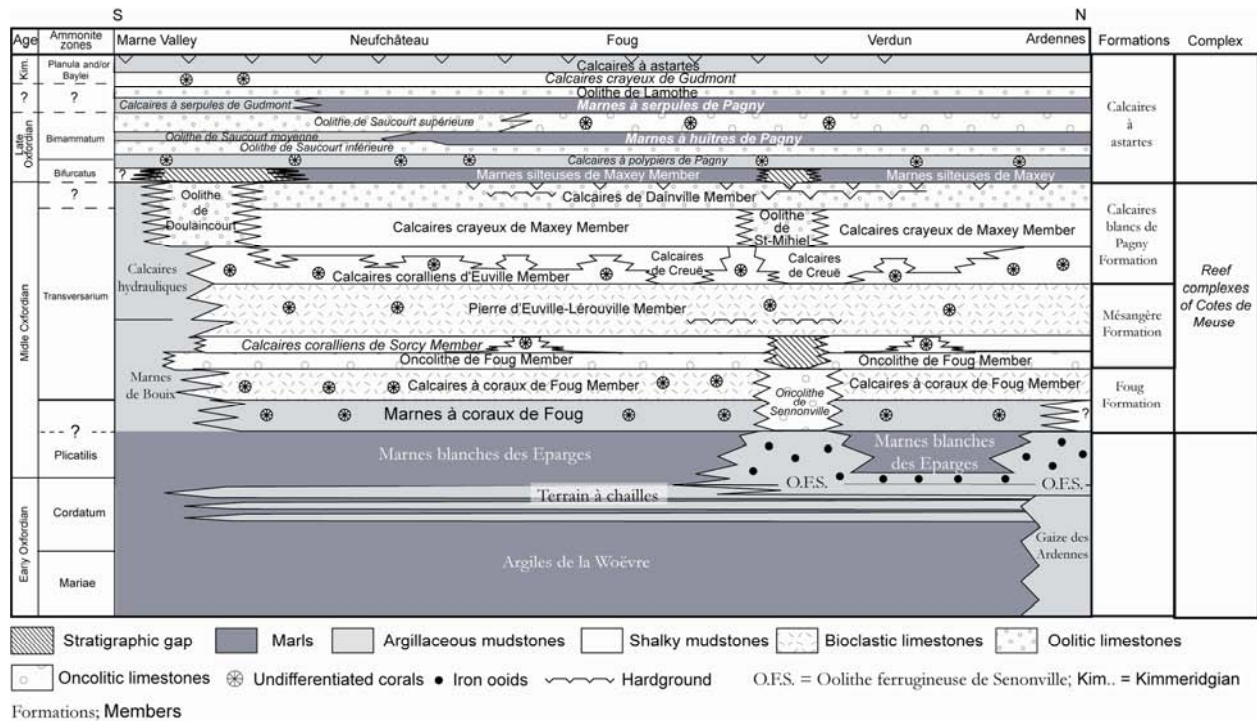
S

N

| Age | Ammonite zones | Marne Valley | Neufchâteau | Foug | Verdun | Ardennes | Formations | Complex |
|---|---|---|---|---|---|---|---|---|

Kim. Planula and/or Baylei

Calcaires à astartes

Calcaires crayeux de Gudmont

? ?

Oolithe de Lamothe

Calcaires à serpules de Gudmont

Marnes à serpules de Pagny

Late Oxfordian

Bimammatum

Oolithe de Saucourt supérieure

Oolithe de Saucourt moyenne

Marnes à huîtres de Pagny

Oolithe de Saucourt inférieure

Bifurcatus

Calcaires à polypiers de Pagny

?

Marnes silteuses de Maxey Member

Marnes silteuses de Maxey

Calcaires à astartes

?

Oolithe de Doulaincourt

Calcaires de Dainville Member

Oolithe de St-Mihiel

Calcaires crayeux de Maxey Member

Calcaires crayeux de Maxey Member

Calcaires blancs de Pagny Formation

Calcaires hydrauliques

Calcaires coralliens d'Euville Member

Calcaires de Creuë

Calcaires de Creuë

Midle Oxfordian

Transversarium

Pierre d'Euville-Lérouville Member

Mésangère Formation

Reef complexes of Cotes de Meuse

Calcaires coralliens de Sorcy Member

Oncolithe de Foug Member

Oncolithe de Foug Member

Marnes de Bouix

Calcaires à coraux de Foug Member

Oncolithe de Sennonville

Calcaires à coraux de Foug Member

Foug Formation

Marnes à coraux de Foug

?

?

Plicatilis

Marnes blanches des Eparges

Marnes blanches des Eparges

O.F.S.

O.F.S.

Eary Oxfordian

Cordatum

Terrain à chailles

Mariae

Argiles de la Woëvre

Gaize des Ardennes

Stratigraphic gap Marls Argillaceous mudstones Shalky mudstones Bioclastic limestones Oolitic limestones

Oncolitic limestones Undifferentiated corals • Iron ooids Hardground O.F.S. = Oolithe ferrugineuse de Senonville; Kim.. = Kimmeridgian

Formations; Members